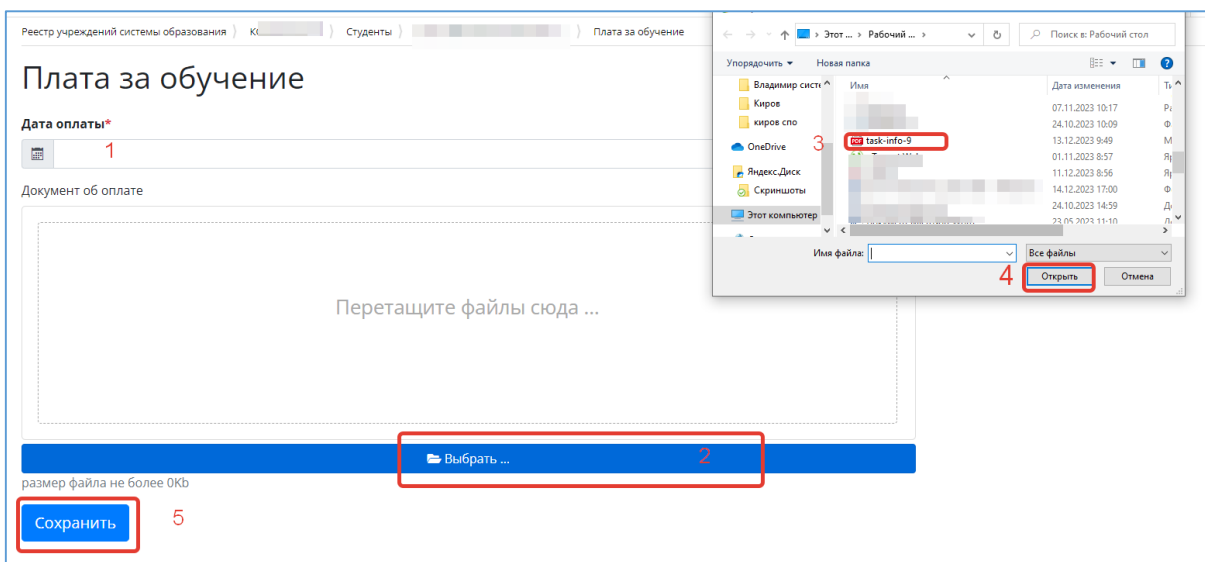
Реестр учреждений системы образования 〉 К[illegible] 〉 Студенты 〉 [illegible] 〉 Плата за обучение

Плата за обучение

Дата оплаты*

1

Документ об оплате

Перетащите файлы сюда ...

Выбрать ...

2

размер файла не более 0Kb

Сохранить

5

Этот ... › Рабочий ... ›

Поиск в: Рабочий стол

Упорядочить ▾

Новая папка

Владимир систе

Киров

киров спо

OneDrive

Яндекс.Диск

Скриншоты

Этот компьютер

Имя

Дата изменения

3

task-info-9

07.11.2023 10:17

24.10.2023 10:09

13.12.2023 9:49

01.11.2023 8:57

11.12.2023 8:56

14.12.2023 17:00

24.10.2023 14:59

23.05.2023 11:10

Имя файла:

Все файлы

4

Открыть

Отмена